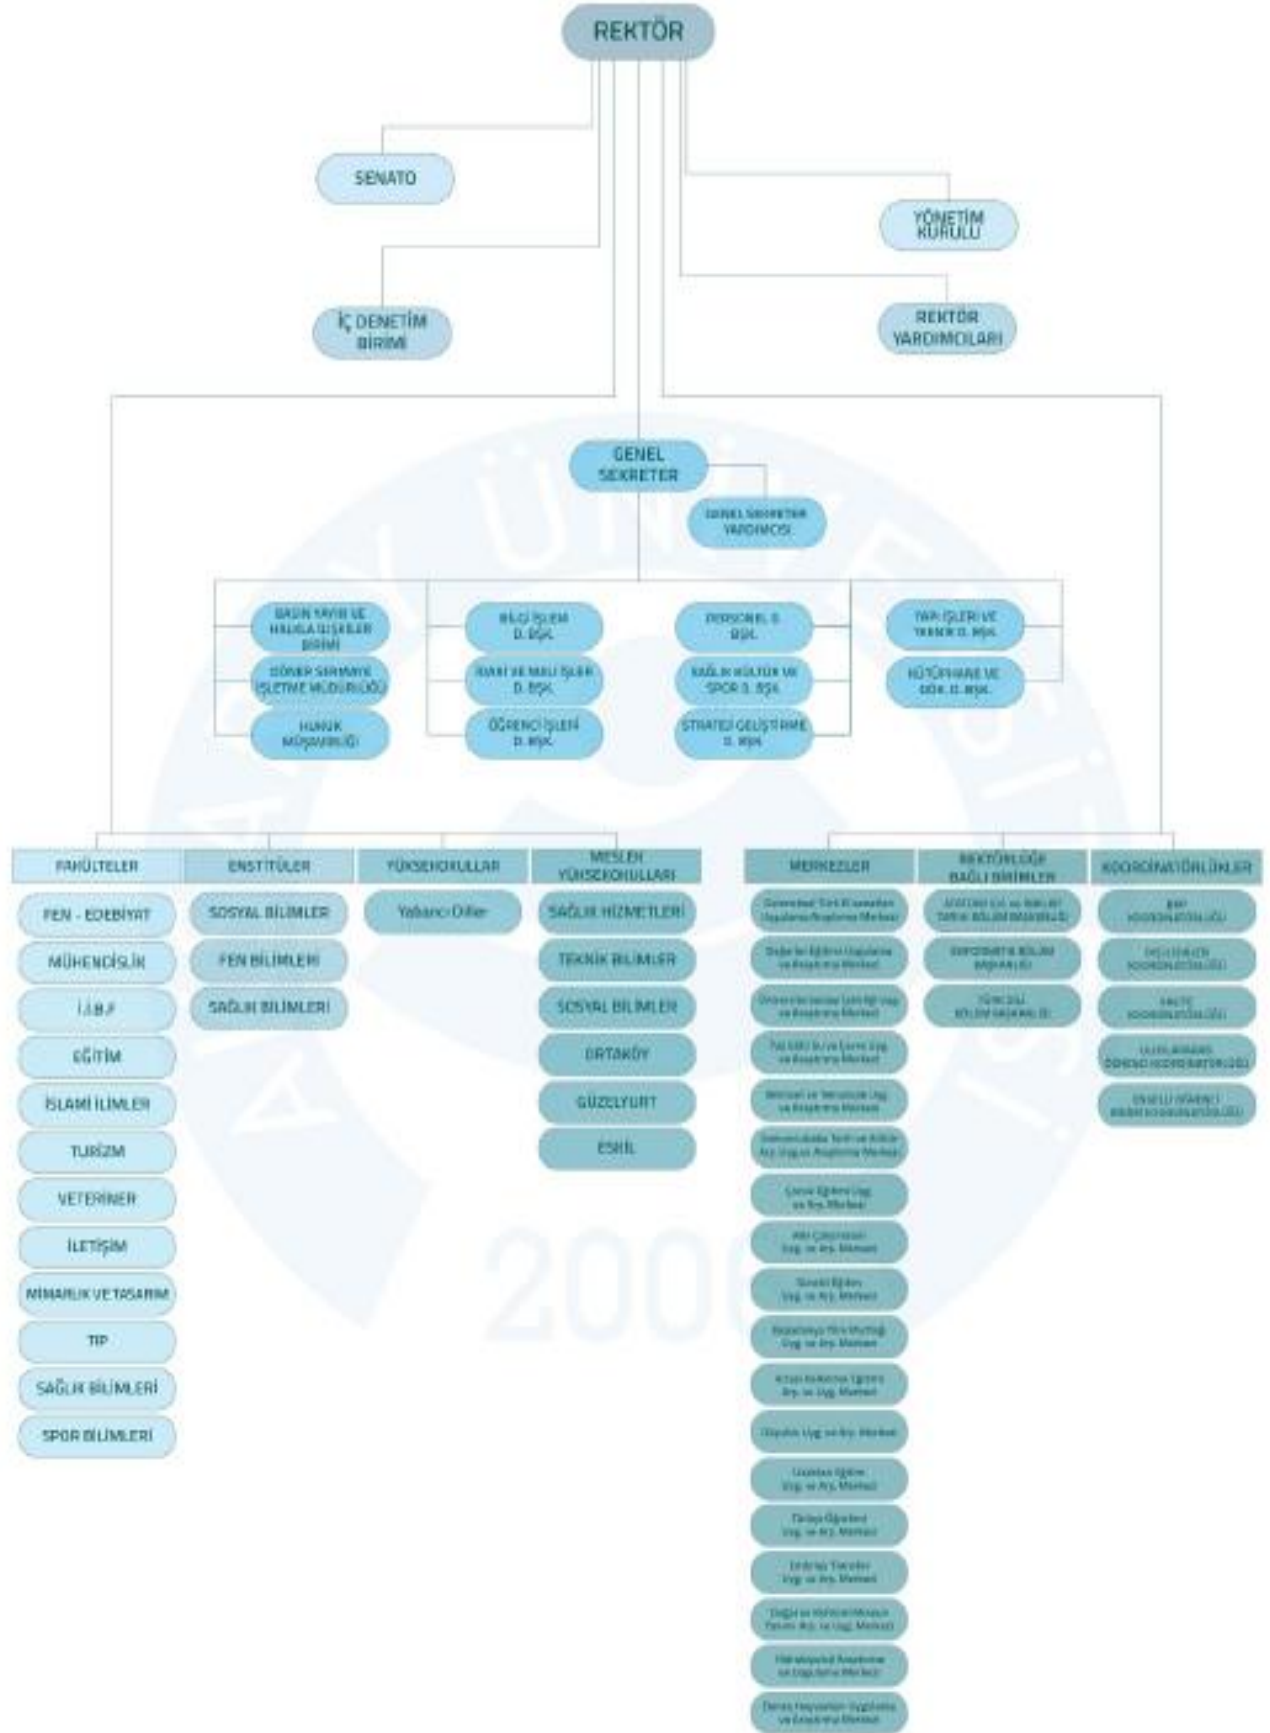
REKTÖR

SENATO

YÖNETİM KURULU

İÇ DENETİM BİRİMİ

REKTÖR YARDIMCILARI

GENEL SEKRETER

GENEL SEKRETER YARDIMCISI

BASIN YAYIN VE HALKLA İLİŞKİLER BİRİMİ

DÖNER SERMAYE İŞLETME MÜDÜRLÜĞÜ

HUKUK MÜŞAVİRLİĞİ

BİLGİ İŞLEM D. BŞK.

İDARİ VE MALİ İŞLER D. BŞK.

ÖĞRENCİ İŞLERİ D. BŞK.

PERSONEL D. BŞK.

SAĞLIK KÜLTÜR VE SPOR D. BŞK.

STRATEJİ GELİŞTİRME D. BŞK.

YAPI İŞLERİ VE TEKNİK D. BŞK.

KÜTÜPHANE VE DOK. D. BŞK.

FAKÜLTELER

FEN - EDEBİYAT

MÜHENDİSLİK

İ.İ.B.F

EĞİTİM

İSLAMİ İLİMLER

TURİZM

VETERİNER

İLETİŞİM

MİMARLIK VE TASARIM

TIP

SAĞLIK BİLİMLERİ

SPOR BİLİMLERİ

ENSTİTÜLER

SOSYAL BİLİMLER

FEN BİLİMLERİ

SAĞLIK BİLİMLERİ

YÜKSEKOKULLAR

Yabancı Diller

MESLEK YÜKSEKOKULLARI

SAĞLIK HİZMETLERİ

TEKNİK BİLİMLER

SOSYAL BİLİMLER

ORTAKÖY

GÜZELYURT

ESKİL

MERKEZLER

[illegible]

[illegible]

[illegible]

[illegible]

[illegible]

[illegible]

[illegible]

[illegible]

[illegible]

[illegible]

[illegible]

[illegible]

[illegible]

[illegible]

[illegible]

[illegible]

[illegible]

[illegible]

REKTÖRLÜĞE BAĞLI BİRİMLER

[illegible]

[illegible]

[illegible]

KOORDİNATÖRLÜKLER

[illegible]

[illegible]

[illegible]

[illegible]

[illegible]

2006